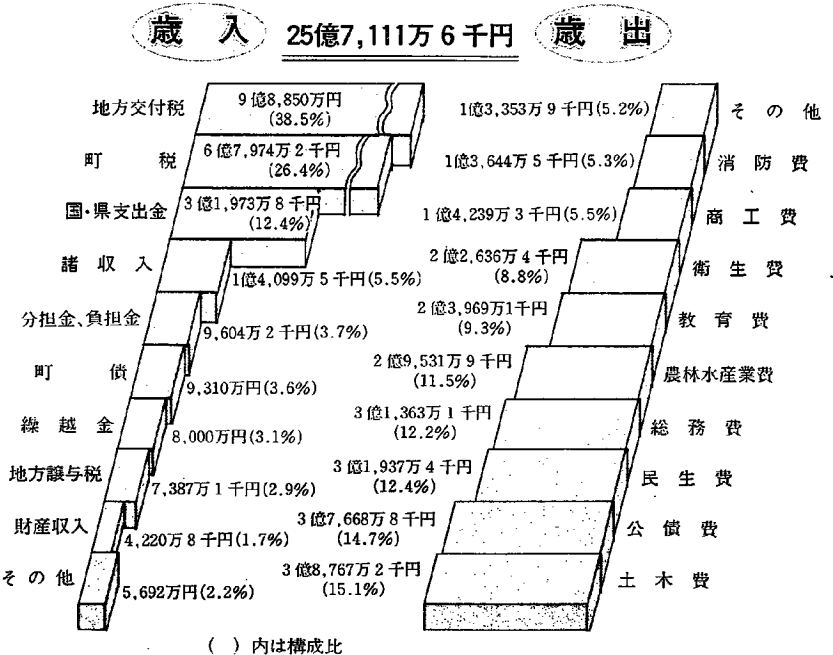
歳入　25億7,111万6千円　歳出

地方交付税　9億8,850万円 (38.5%)
町税　6億7,974万2千円 (26.4%)
国・県支出金　3億1,973万8千円 (12.4%)
諸収入　1億4,099万5千円(5.5%)
分担金、負担金　9,604万2千円(3.7%)
町債　9,310万円(3.6%)
繰越金　8,000万円(3.1%)
地方譲与税　7,387万1千円(2.9%)
財産収入　4,220万8千円(1.7%)
その他　5,692万円(2.2%)

その他　1億3,353万9千円(5.2%)
消防費　1億3,644万5千円(5.3%)
商工費　1億4,239万3千円(5.5%)
衛生費　2億2,636万4千円 (8.8%)
教育費　2億3,969万1千円 (9.3%)
農林水産業費　2億9,531万9千円 (11.5%)
総務費　3億1,363万1千円 (12.2%)
民生費　3億1,937万4千円 (12.4%)
公債費　3億7,668万8千円 (14.7%)
土木費　3億8,767万2千円 (15.1%)

( ) 内は構成比